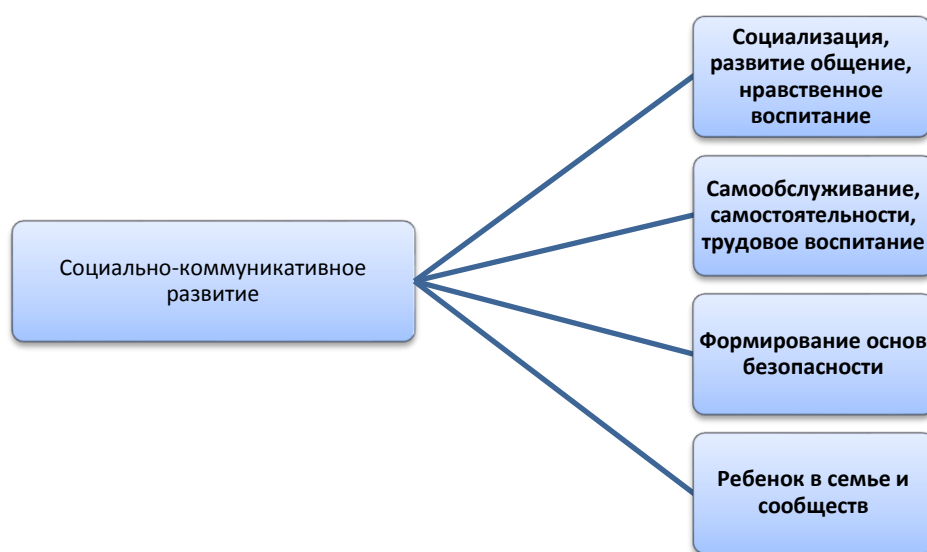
Социально-коммуникативное развитие

Социализация, развитие общение, нравственное воспитание

Самообслуживание, самостоятельности, трудовое воспитание

Формирование основ безопасности

Ребенок в семье и сообществ